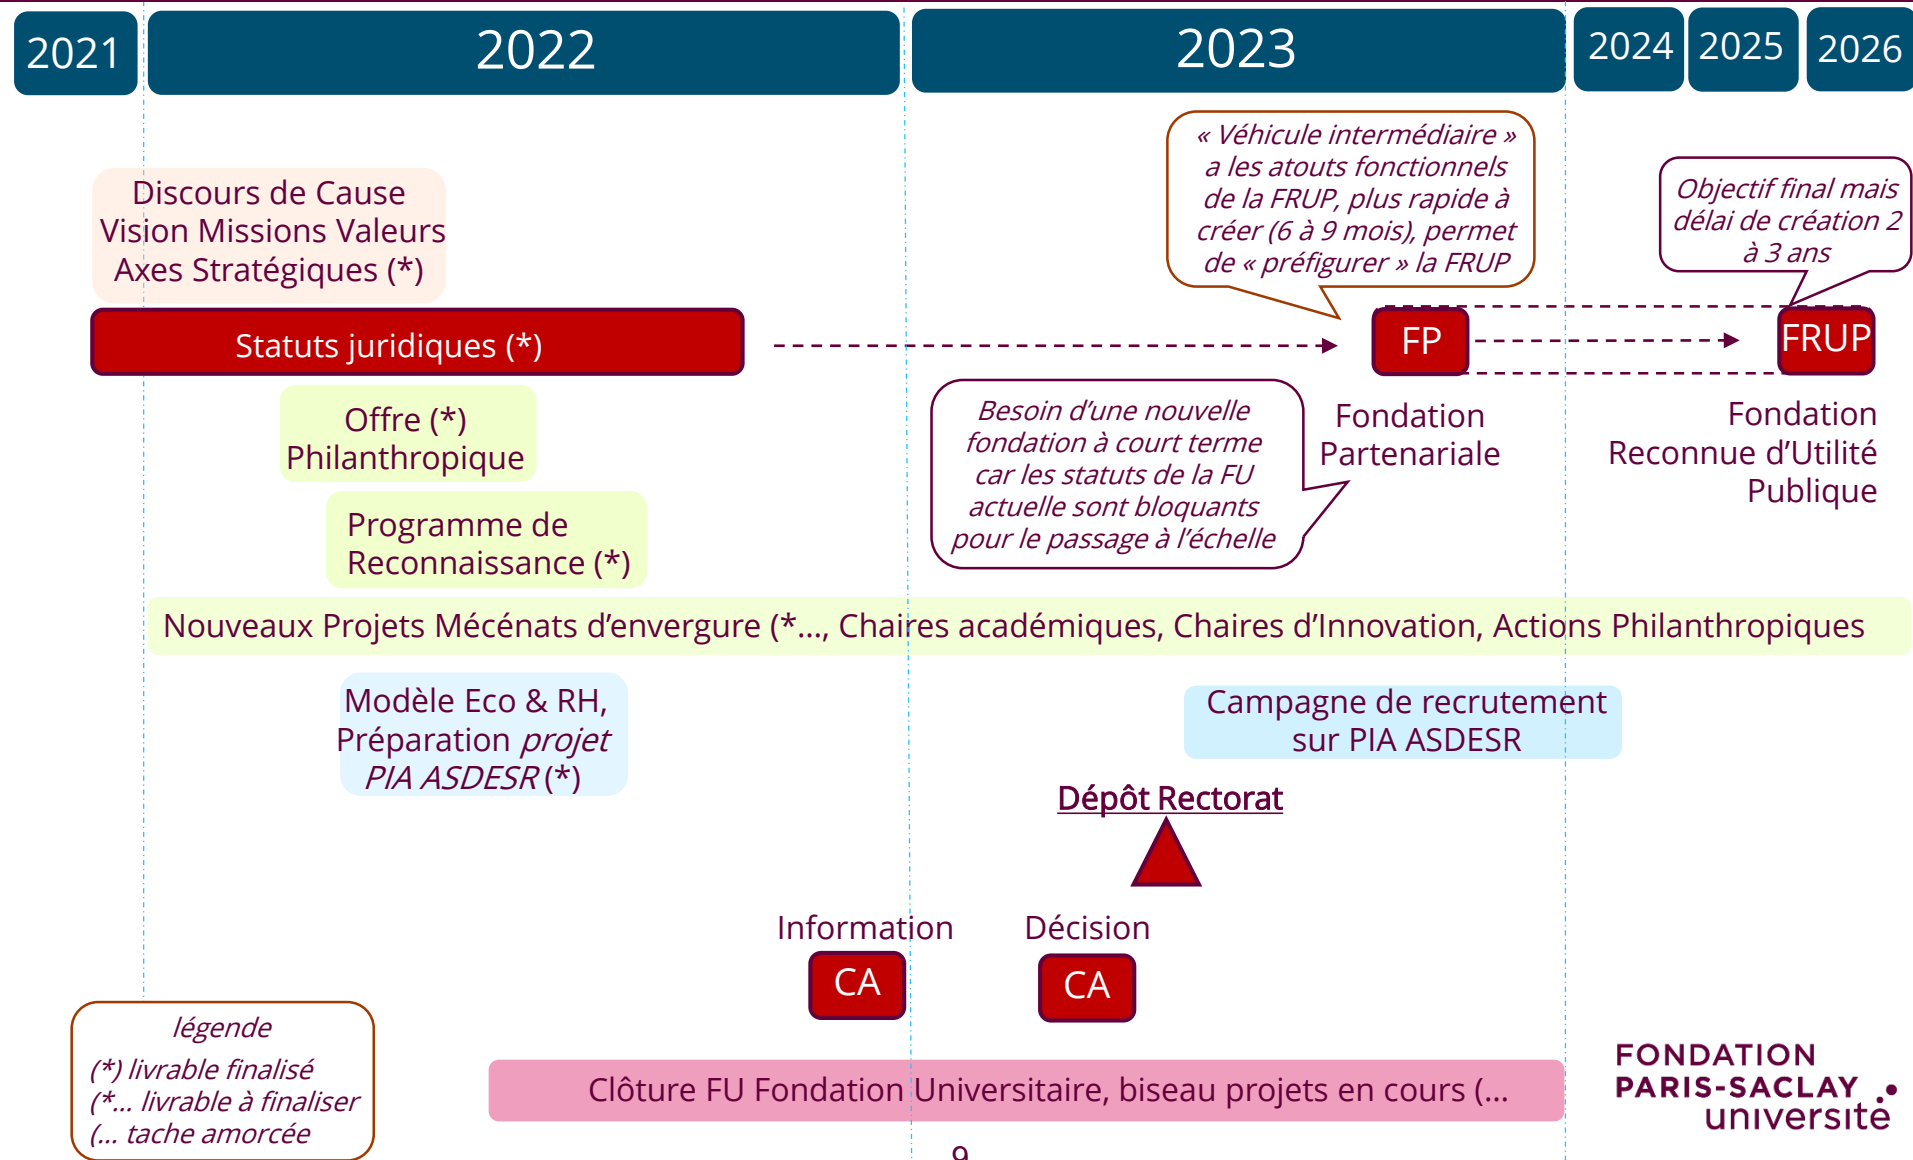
2021 2022 2023 2024 2025 2026

« Véhicule intermédiaire » a les atouts fonctionnels de la FRUP, plus rapide à créer (6 à 9 mois), permet de « préfigurer » la FRUP

Objectif final mais délai de création 2 à 3 ans

Discours de Cause
Vision Missions Valeurs
Axes Stratégiques (*)

Statuts juridiques (*)

FP

FRUP

Offre (*)
Philanthropique

Besoin d'une nouvelle fondation à court terme car les statuts de la FU actuelle sont bloquants pour le passage à l'échelle

Fondation
Partenariale

Fondation
Reconnue d'Utilité
Publique

Programme de
Reconnaissance (*)

Nouveaux Projets Mécénats d'envergure (*..., Chaires académiques, Chaires d'Innovation, Actions Philanthropiques

Modèle Eco & RH,
Préparation *projet*
*PIA ASDESR* (*)

Campagne de recrutement
sur PIA ASDESR

Dépôt Rectorat

Information

CA

Décision

CA

légende
(*) livrable finalisé
(*... livrable à finaliser
(... tache amorcée

Clôture FU Fondation Universitaire, biseau projets en cours (...

FONDATION
PARIS-SACLAY
université

9